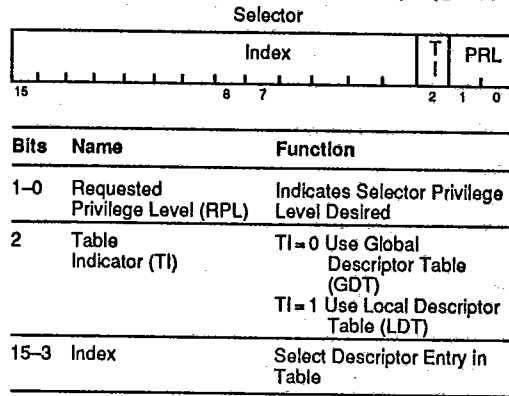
Selector

| Index | TI | PRL |
|---|---|---|

15 8 7 2 1 0

| Bits | Name | Function |
|---|---|---|
| 1–0 | Requested Privilege Level (RPL) | Indicates Selector Privilege Level Desired |
| 2 | Table Indicator (TI) | TI = 0 Use Global Descriptor Table (GDT) TI = 1 Use Local Descriptor Table (LDT) |
| 15–3 | Index | Select Descriptor Entry in Table |